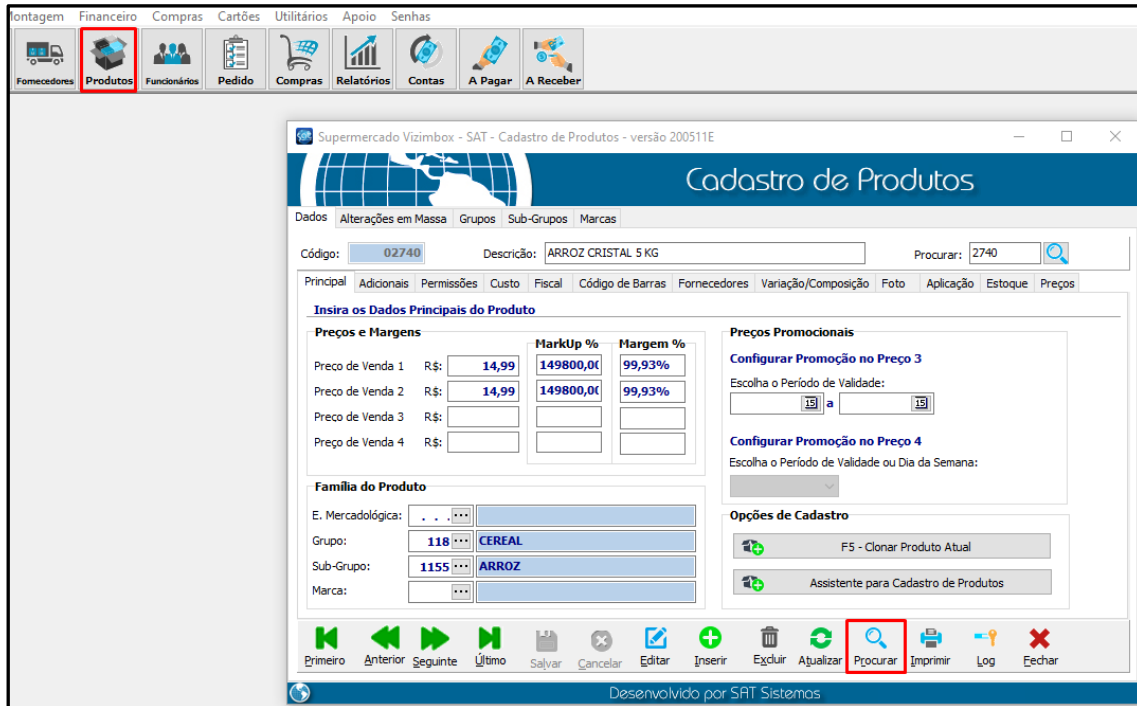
lontagem Financeiro Compras Cartões Utilitários Apoio Senhas

Fornecedores Produtos Funcionários Pedido Compras Relatórios Contas A Pagar A Receber

Supermercado Vizimbox - SAT - Cadastro de Produtos - versão 200511E

Cadastro de Produtos

Dados Alterações em Massa Grupos Sub-Grupos Marcas

Código: 02740 Descrição: ARROZ CRISTAL 5 KG Procurar: 2740

Principal Adicionais Permissões Custo Fiscal Código de Barras Fornecedores Variação/Composição Foto Aplicação Estoque Preços

Insira os Dados Principais do Produto

Preços e Margens

| | | MarkUp % | Margem % |
|---|---|---|---|
| Preço de Venda 1 R$: | 14,99 | 149800,0( | 99,93% |
| Preço de Venda 2 R$: | 14,99 | 149800,0( | 99,93% |
| Preço de Venda 3 R$: | | | |
| Preço de Venda 4 R$: | | | |

Preços Promocionais

Configurar Promoção no Preço 3

Escolha o Período de Validade:

a

Configurar Promoção no Preço 4

Escolha o Período de Validade ou Dia da Semana:

Família do Produto

E. Mercadológica: . . .

Grupo: 118 CEREAL

Sub-Grupo: 1155 ARROZ

Marca:

Opções de Cadastro

F5 - Clonar Produto Atual

Assistente para Cadastro de Produtos

Primeiro Anterior Seguinte Último Salvar Cancelar Editar Inserir Excluir Atualizar Procurar Imprimir Log Fechar

Desenvolvido por SAT Sistemas